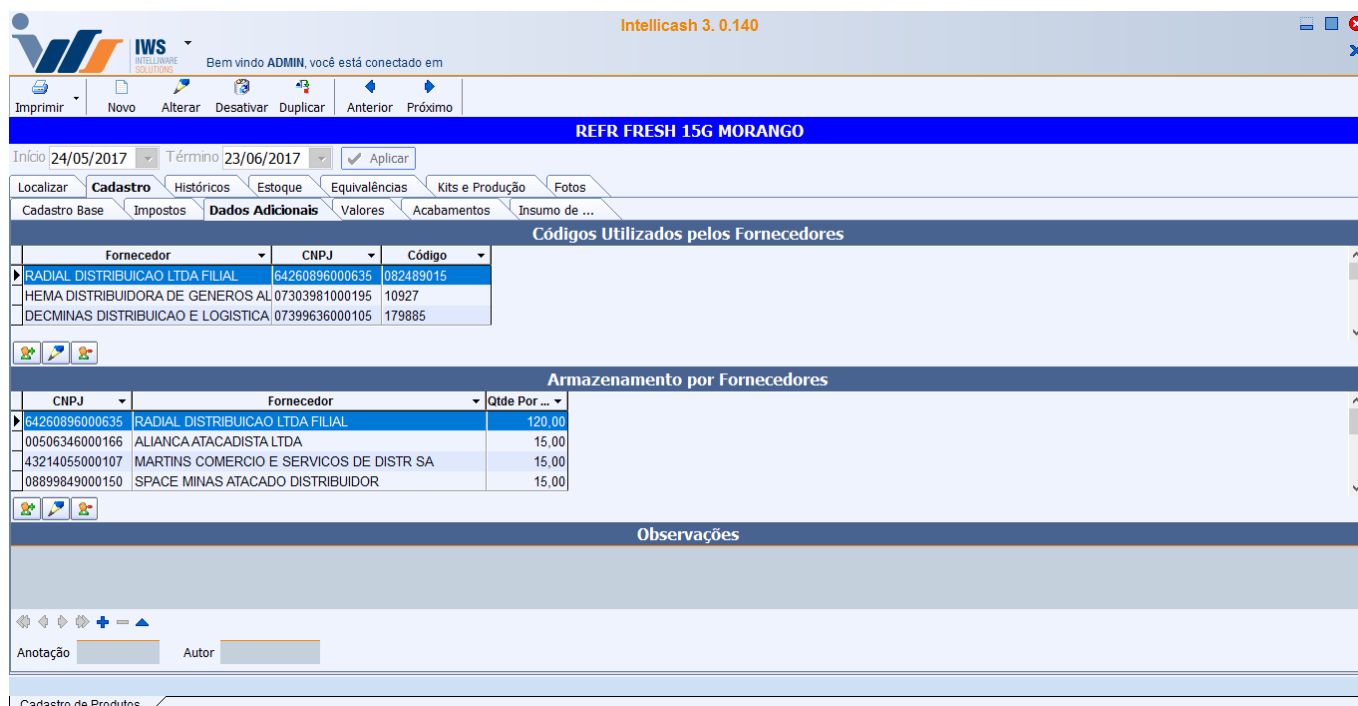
IWS
INTELLIWARE SOLUTIONS

Bem vindo ADMIN, você está conectado em

Intellicash 3. 0.140

Imprimir
Novo
Alterar
Desativar
Duplicar
Anterior
Próximo

REFR FRESH 15G MORANGO

Início 24/05/2017 Término 23/06/2017 Aplicar

Localizar | Cadastro | Históricos | Estoque | Equivalências | Kits e Produção | Fotos

Cadastro Base | Impostos | Dados Adicionais | Valores | Acabamentos | Insumo de ...

Códigos Utilizados pelos Fornecedores

| Fornecedor | CNPJ | Código |
|---|---|---|
| RADIAL DISTRIBUICAO LTDA FILIAL | 64260896000635 | 082489015 |
| HEMA DISTRIBUIDORA DE GENEROS AL | 07303981000195 | 10927 |
| DECMINAS DISTRIBUICAO E LOGISTICA | 07399636000105 | 179885 |

Armazenamento por Fornecedores

| CNPJ | Fornecedor | Qtde Por ... |
|---|---|---|
| 64260896000635 | RADIAL DISTRIBUICAO LTDA FILIAL | 120,00 |
| 00506346000166 | ALIANCA ATACADISTA LTDA | 15,00 |
| 43214055000107 | MARTINS COMERCIO E SERVICOS DE DISTR SA | 15,00 |
| 08899849000150 | SPACE MINAS ATACADO DISTRIBUIDOR | 15,00 |

Observações

Anotação
Autor

Cadastro de Produtos